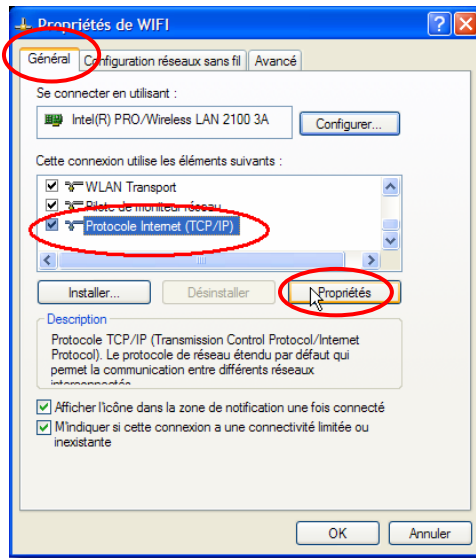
Propriétés de WIFI

Général | Configuration réseaux sans fil | Avancé

Se connecter en utilisant :

Intel(R) PRO/Wireless LAN 2100 3A

Configurer...

Cette connexion utilise les éléments suivants :

WLAN Transport

Pilote de moniteur réseau

Protocole Internet (TCP/IP)

Installer... | Désinstaller | Propriétés

Description

Protocole TCP/IP (Transmission Control Protocol/Internet Protocol). Le protocole de réseau étendu par défaut qui permet la communication entre différents réseaux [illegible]

Afficher l'icône dans la zone de notification une fois connecté

M'indiquer si cette connexion a une connectivité limitée ou inexistante

OK | Annuler